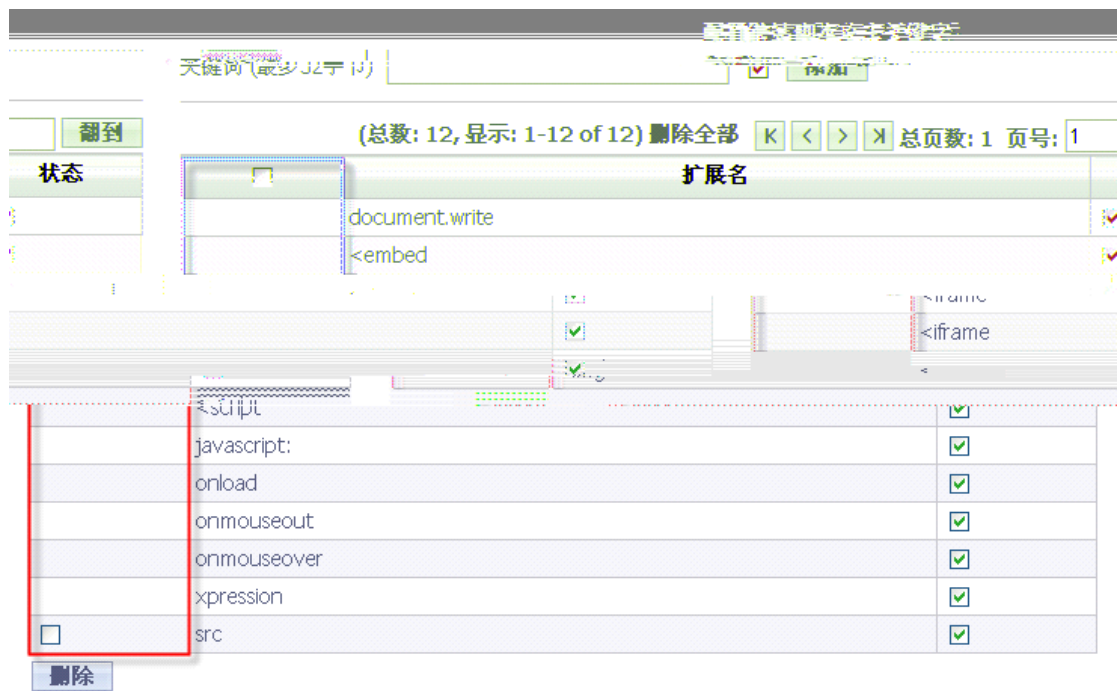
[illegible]

关键词(最多32字节) 添加

翻到

(总数: 12, 显示: 1-12 of 12) 删除全部 K < > >| 总页数: 1 页号: 1

| 状态 | | 扩展名 | |
|---|---|---|---|
| | | document.write | |
| | | <embed | |
| | | <iframe | |
| | | <iframe | |
| | | < | |
| | | <script | |
| | | javascript: | |
| | | onload | |
| | | onmouseout | |
| | | onmouseover | |
| | | xpression | |
| | | src | |

删除